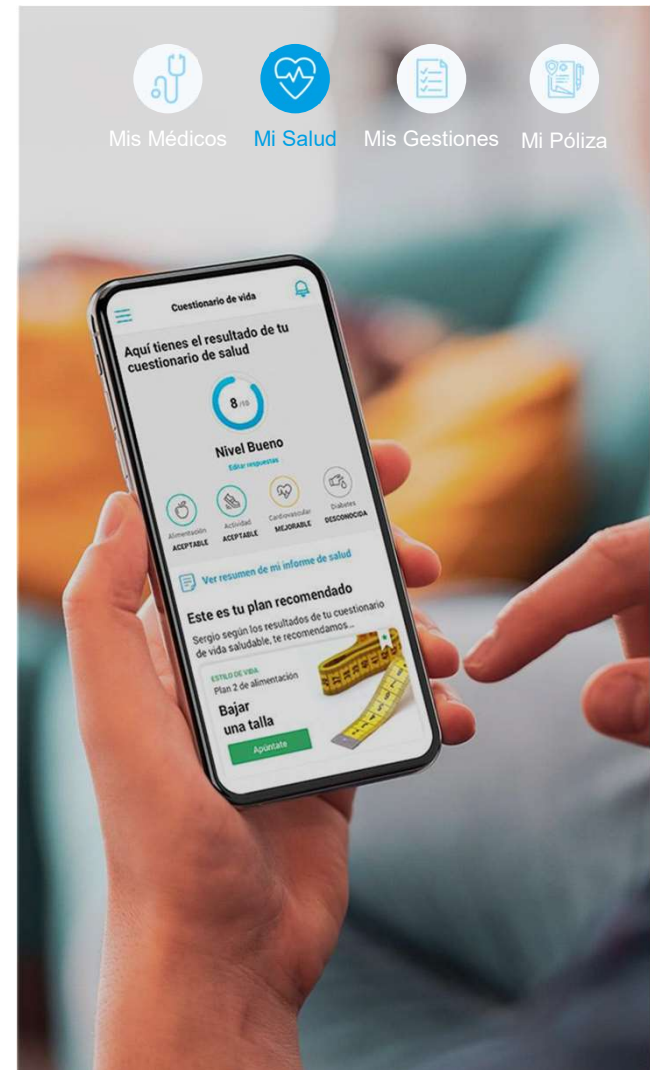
Mis Médicos
Mi Salud
Mis Gestiones
Mi Póliza

Cuestionario de vida

Aquí tienes el resultado de tu cuestionario de salud

8 /10

Nivel Bueno
Editar respuestas

Alimentación
ACEPTABLE
Actividad
ACEPTABLE
Cardiovascular
MEJORABLE
Diabetes
DESCONOCIDA

Ver resumen de mi informe de salud

Este es tu plan recomendado
Sergio según los resultados de tu cuestionario de vida saludable, te recomendamos...

ESTILO DE VIDA
Plan 2 de alimentación
Bajar una talla
Apúntate